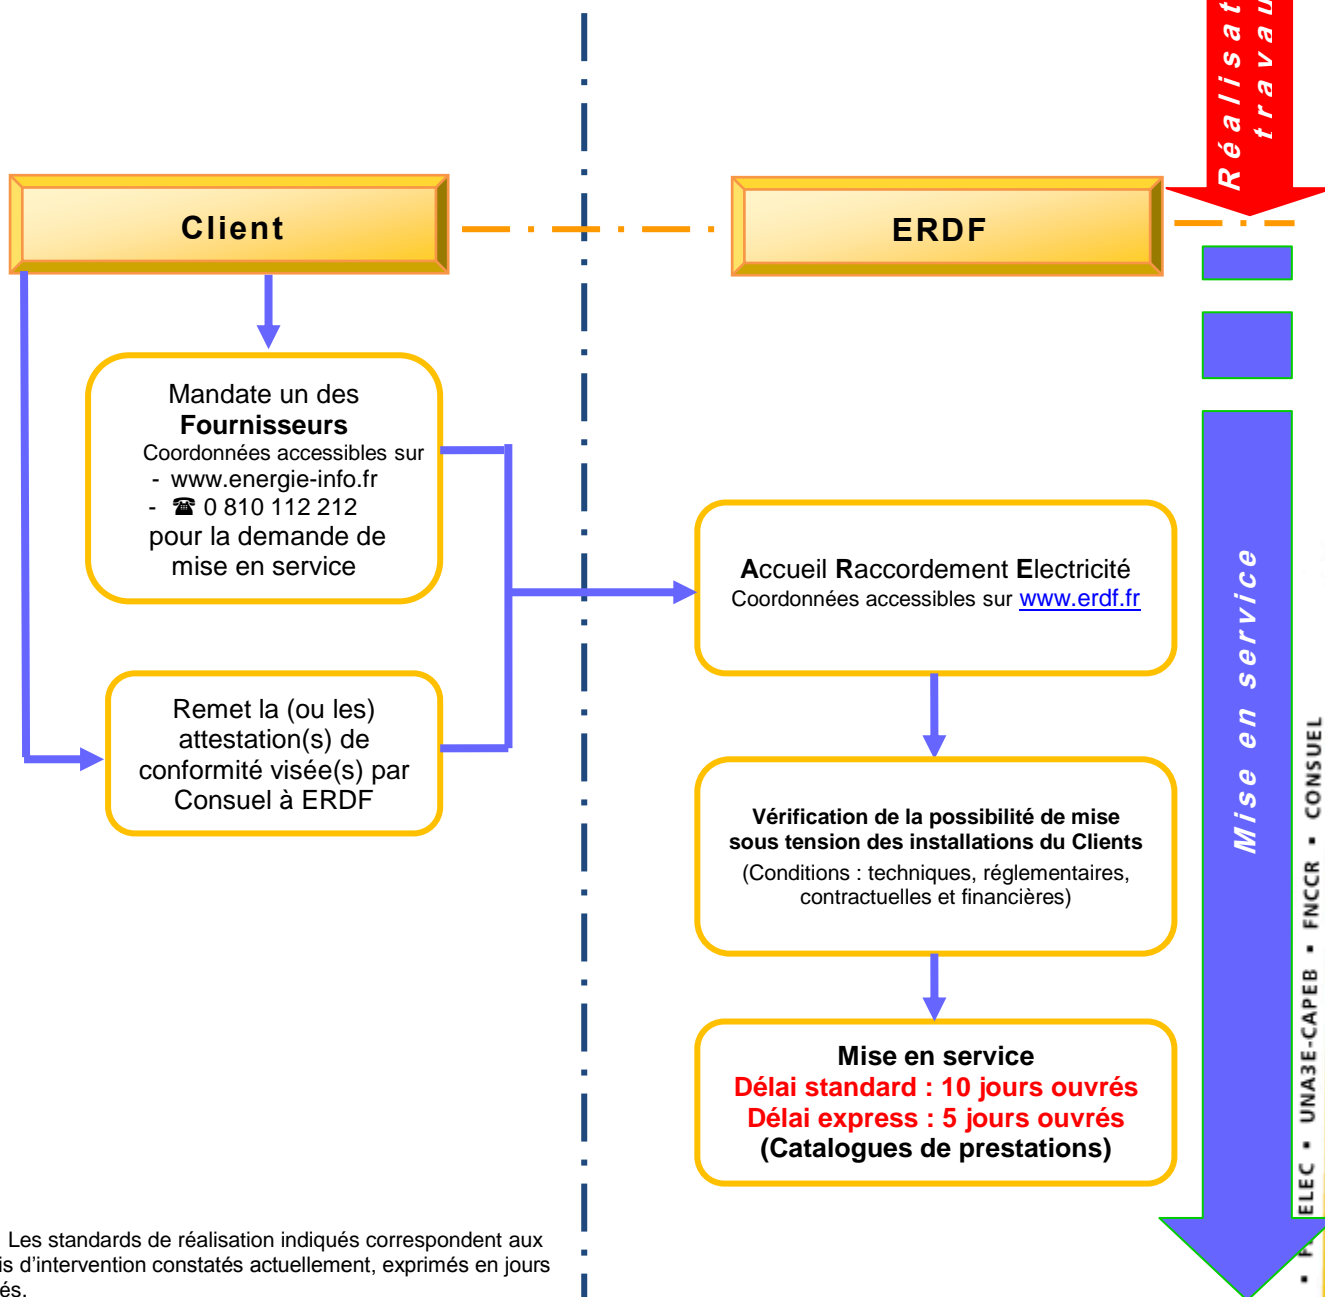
Réalisat
travau

Client

ERDF

Mandate un des
**Fournisseurs**
Coordonnées accessibles sur
- www.energie-info.fr
- ☎ 0 810 112 212
pour la demande de mise en service

Remet la (ou les) attestation(s) de conformité visée(s) par Consuel à ERDF

**A**ccueil **R**accordement **E**lectricité
Coordonnées accessibles sur www.erdf.fr

**Vérification de la possibilité de mise sous tension des installations du Clients**
(Conditions : techniques, réglementaires, contractuelles et financières)

**Mise en service**
**Délai standard : 10 jours ouvrés**
**Délai express : 5 jours ouvrés**
**(Catalogues de prestations)**

Mise en service

▪ F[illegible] ELEC ▪ UNA3E-CAPEB ▪ FNCCR ▪ CONSUEL

Les standards de réalisation indiqués correspondent aux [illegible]is d'intervention constatés actuellement, exprimés en jours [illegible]és.